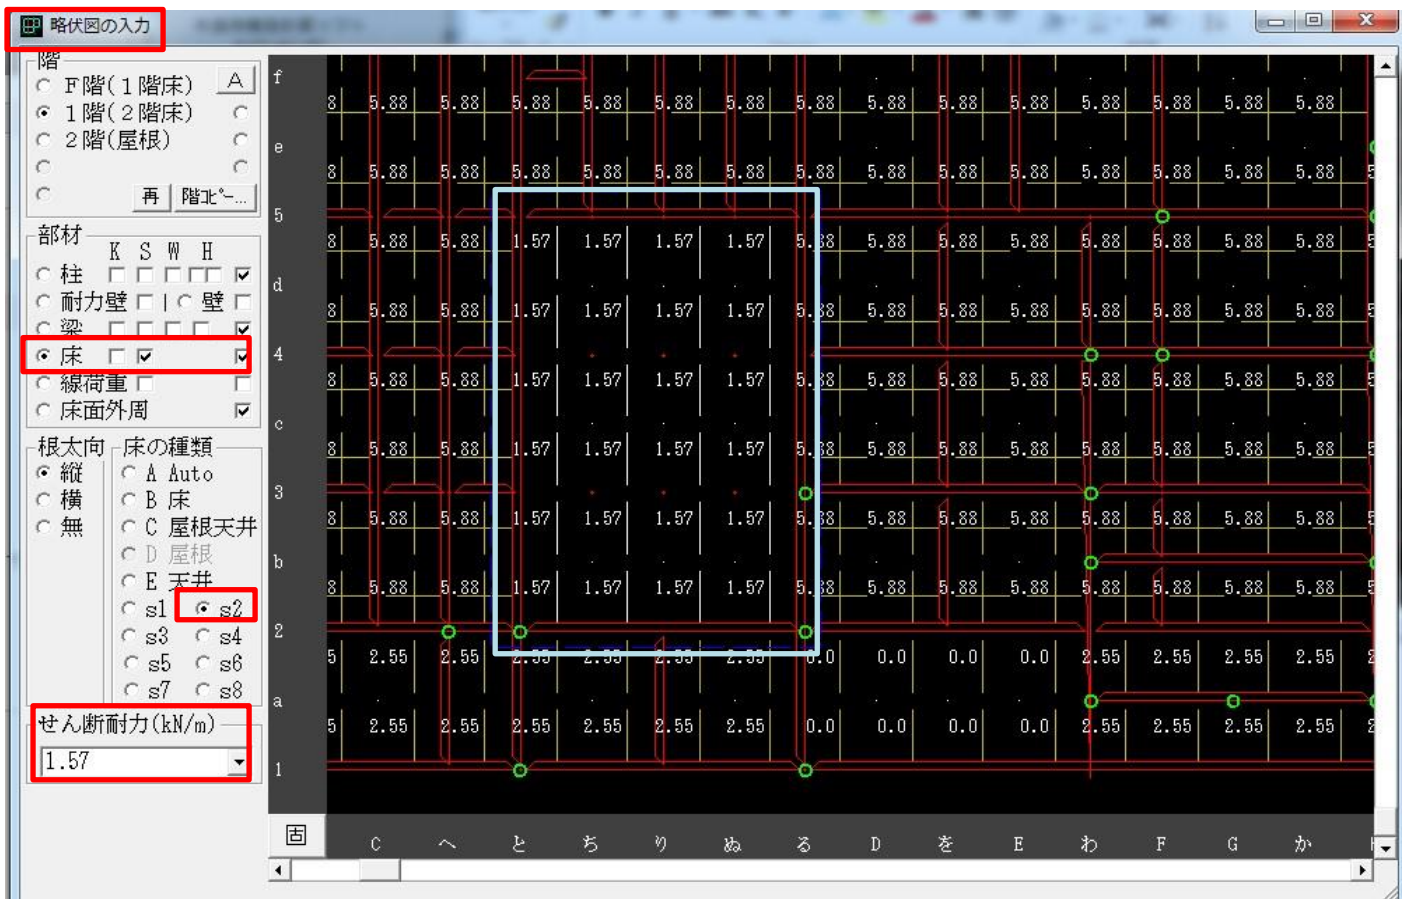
略伏図の入力

階
F階(1階床) A
1階(2階床)
2階(屋根)
再 階ｺﾋﾟｰ...

部材
K S W H
柱
耐力壁 | 壁
梁
床
線荷重
床面外周

根太向
縦
横
無

床の種類
A Auto
B 床
C 屋根天井
D 屋根
E 天井
s1 s2
s3 s4
s5 s6
s7 s8

せん断耐力(kN/m)
1.57

f
e
5
d
4
c
3
b
2
a
1

| 8 | 5.88 | 5.88 | 5.88 | 5.88 | 5.88 | 5.88 | 5.88 | 5.88 | 5.88 | 5.88 | 5.88 | 5.88 | 5.88 | 5.88 |
|---|---|---|---|---|---|---|---|---|---|---|---|---|---|---|
| 8 | 5.88 | 5.88 | 5.88 | 5.88 | 5.88 | 5.88 | 5.88 | 5.88 | 5.88 | 5.88 | 5.88 | 5.88 | 5.88 | 5.88 |
| 8 | 5.88 | 5.88 | 1.57 | 1.57 | 1.57 | 1.57 | 5.88 | 5.88 | 5.88 | 5.88 | 5.88 | 5.88 | 5.88 | 5.88 |
| 8 | 5.88 | 5.88 | 1.57 | 1.57 | 1.57 | 1.57 | 5.88 | 5.88 | 5.88 | 5.88 | 5.88 | 5.88 | 5.88 | 5.88 |
| 8 | 5.88 | 5.88 | 1.57 | 1.57 | 1.57 | 1.57 | 5.88 | 5.88 | 5.88 | 5.88 | 5.88 | 5.88 | 5.88 | 5.88 |
| 8 | 5.88 | 5.88 | 1.57 | 1.57 | 1.57 | 1.57 | 5.88 | 5.88 | 5.88 | 5.88 | 5.88 | 5.88 | 5.88 | 5.88 |
| 8 | 5.88 | 5.88 | 1.57 | 1.57 | 1.57 | 1.57 | 5.88 | 5.88 | 5.88 | 5.88 | 5.88 | 5.88 | 5.88 | 5.88 |
| 8 | 5.88 | 5.88 | 1.57 | 1.57 | 1.57 | 1.57 | 5.88 | 5.88 | 5.88 | 5.88 | 5.88 | 5.88 | 5.88 | 5.88 |
| 5 | 2.55 | 2.55 | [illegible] | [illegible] | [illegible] | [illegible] | 0.0 | 0.0 | 0.0 | 0.0 | 2.55 | 2.55 | 2.55 | 2.55 |
| 5 | 2.55 | 2.55 | 2.55 | 2.55 | 2.55 | 2.55 | 0.0 | 0.0 | 0.0 | 0.0 | 2.55 | 2.55 | 2.55 | 2.55 |

C へ と ち り ぬ る D を E わ F G か